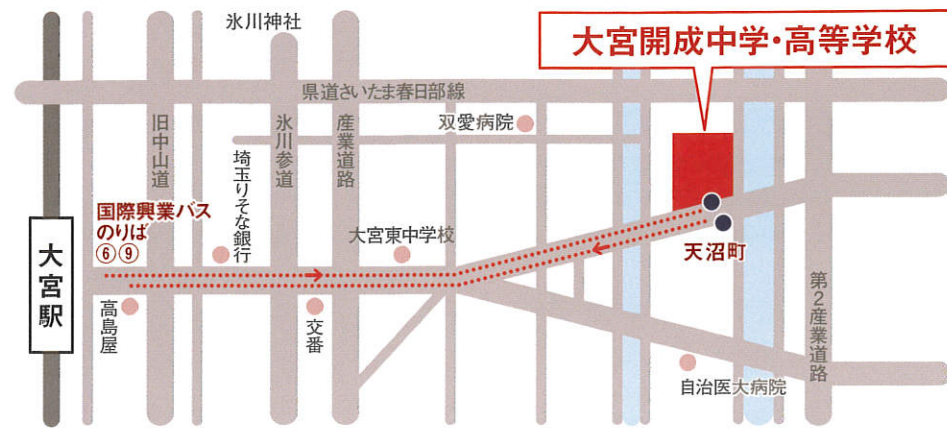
氷川神社

大宮開成中学・高等学校

県道さいたま春日部線

双愛病院

旧中山道

氷川参道

産業道路

埼玉りそな銀行

国際興業バス
のりば
⑥⑨

大宮東中学校

天沼町

大宮駅

高島屋

交番

第2産業道路

自治医大病院